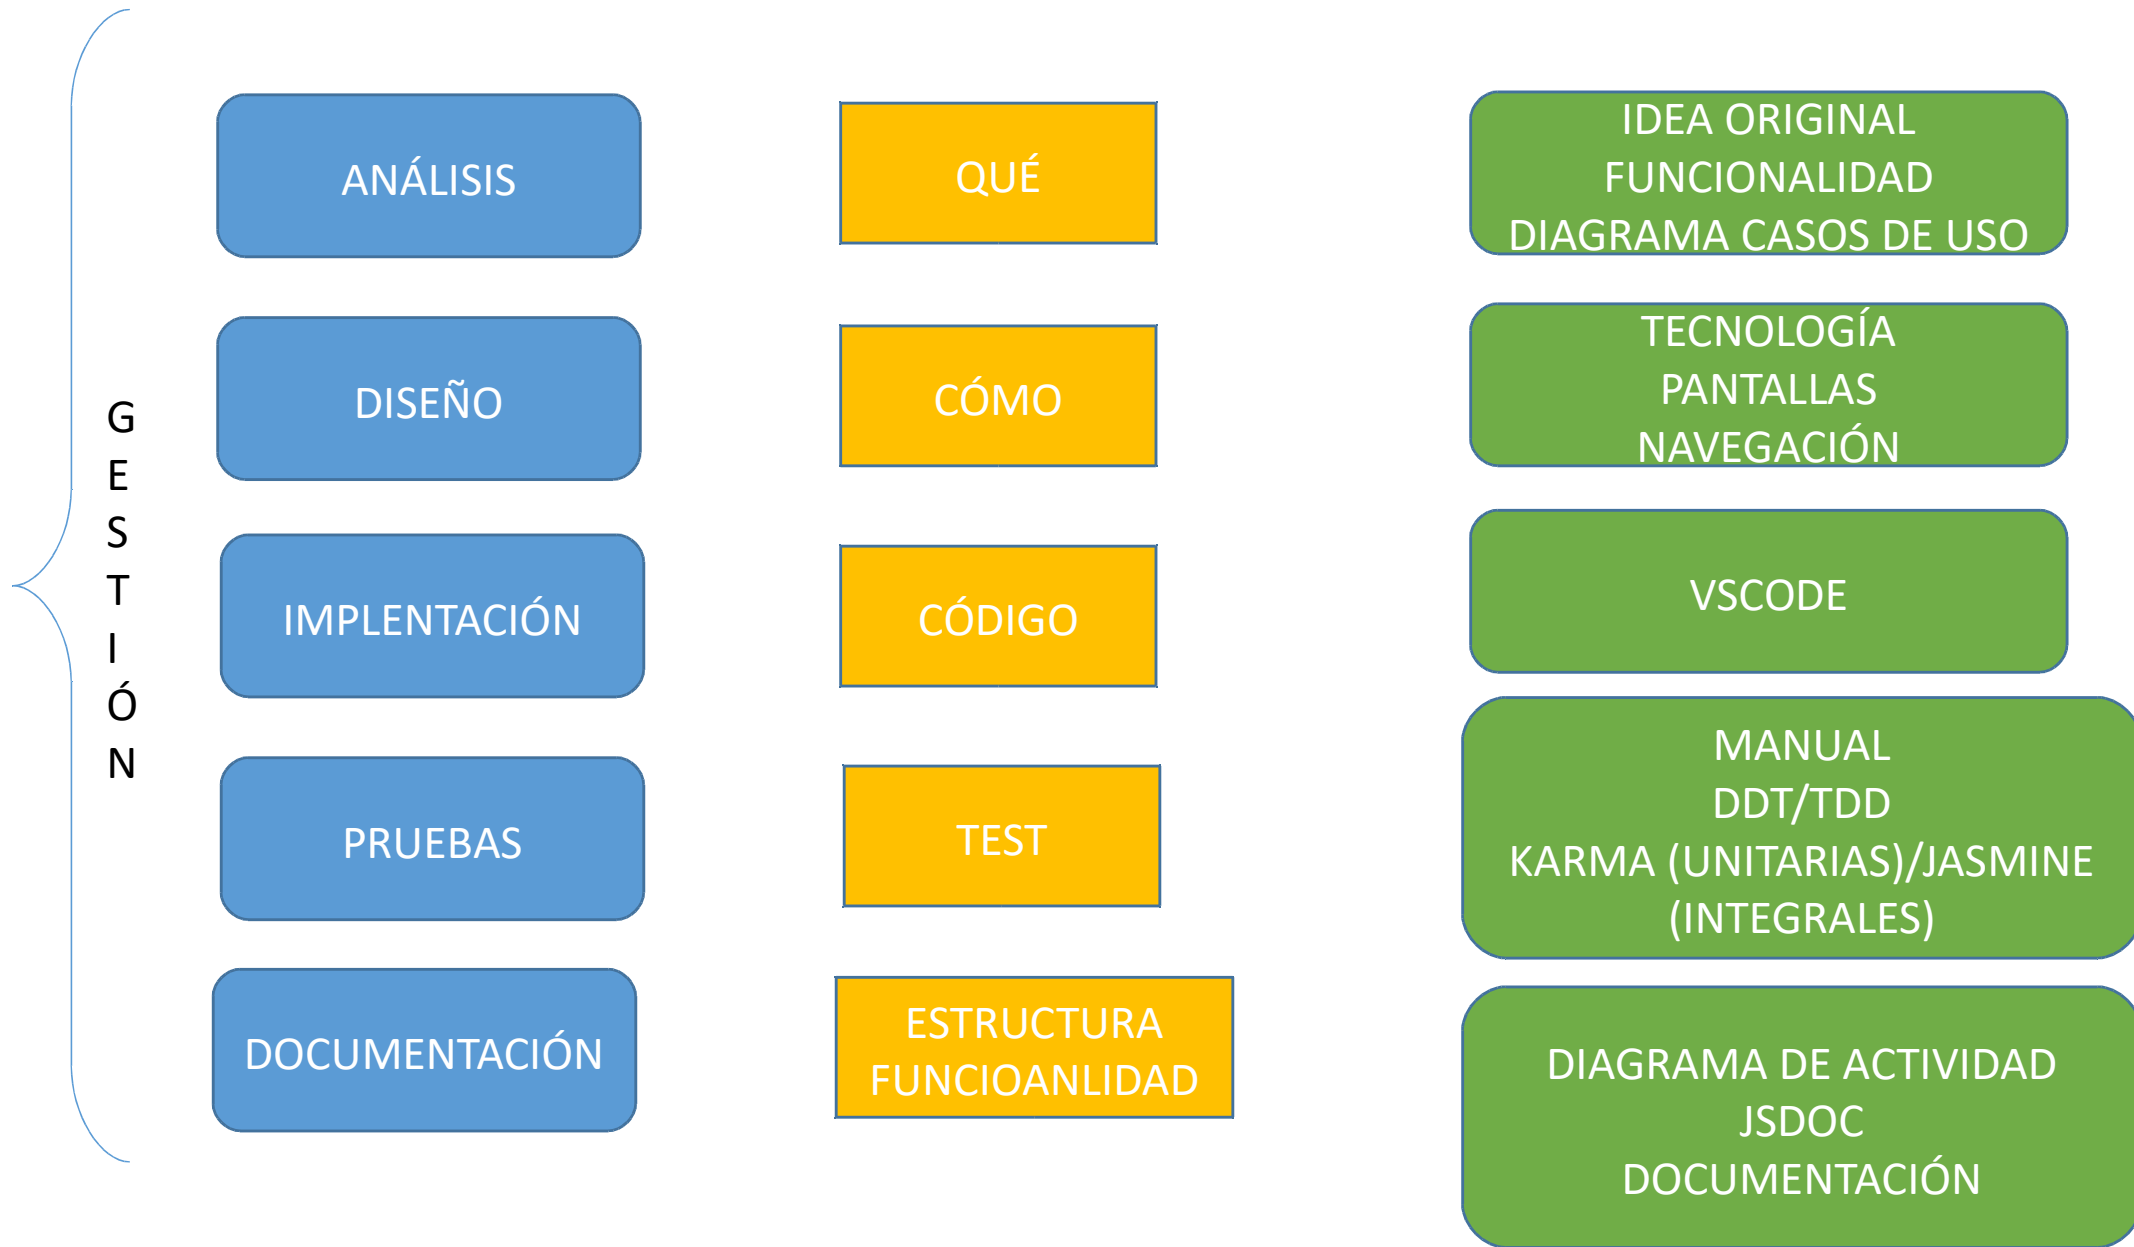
GESTIÓN

ANÁLISIS

QUÉ

IDEA ORIGINAL
FUNCIONALIDAD
DIAGRAMA CASOS DE USO

DISEÑO

CÓMO

TECNOLOGÍA
PANTALLAS
NAVEGACIÓN

IMPLENTACIÓN

CÓDIGO

VSCODE

PRUEBAS

TEST

MANUAL
DDT/TDD
KARMA (UNITARIAS)/JASMINE (INTEGRALES)

DOCUMENTACIÓN

ESTRUCTURA
FUNCIOANLIDAD

DIAGRAMA DE ACTIVIDAD
JSDOC
DOCUMENTACIÓN